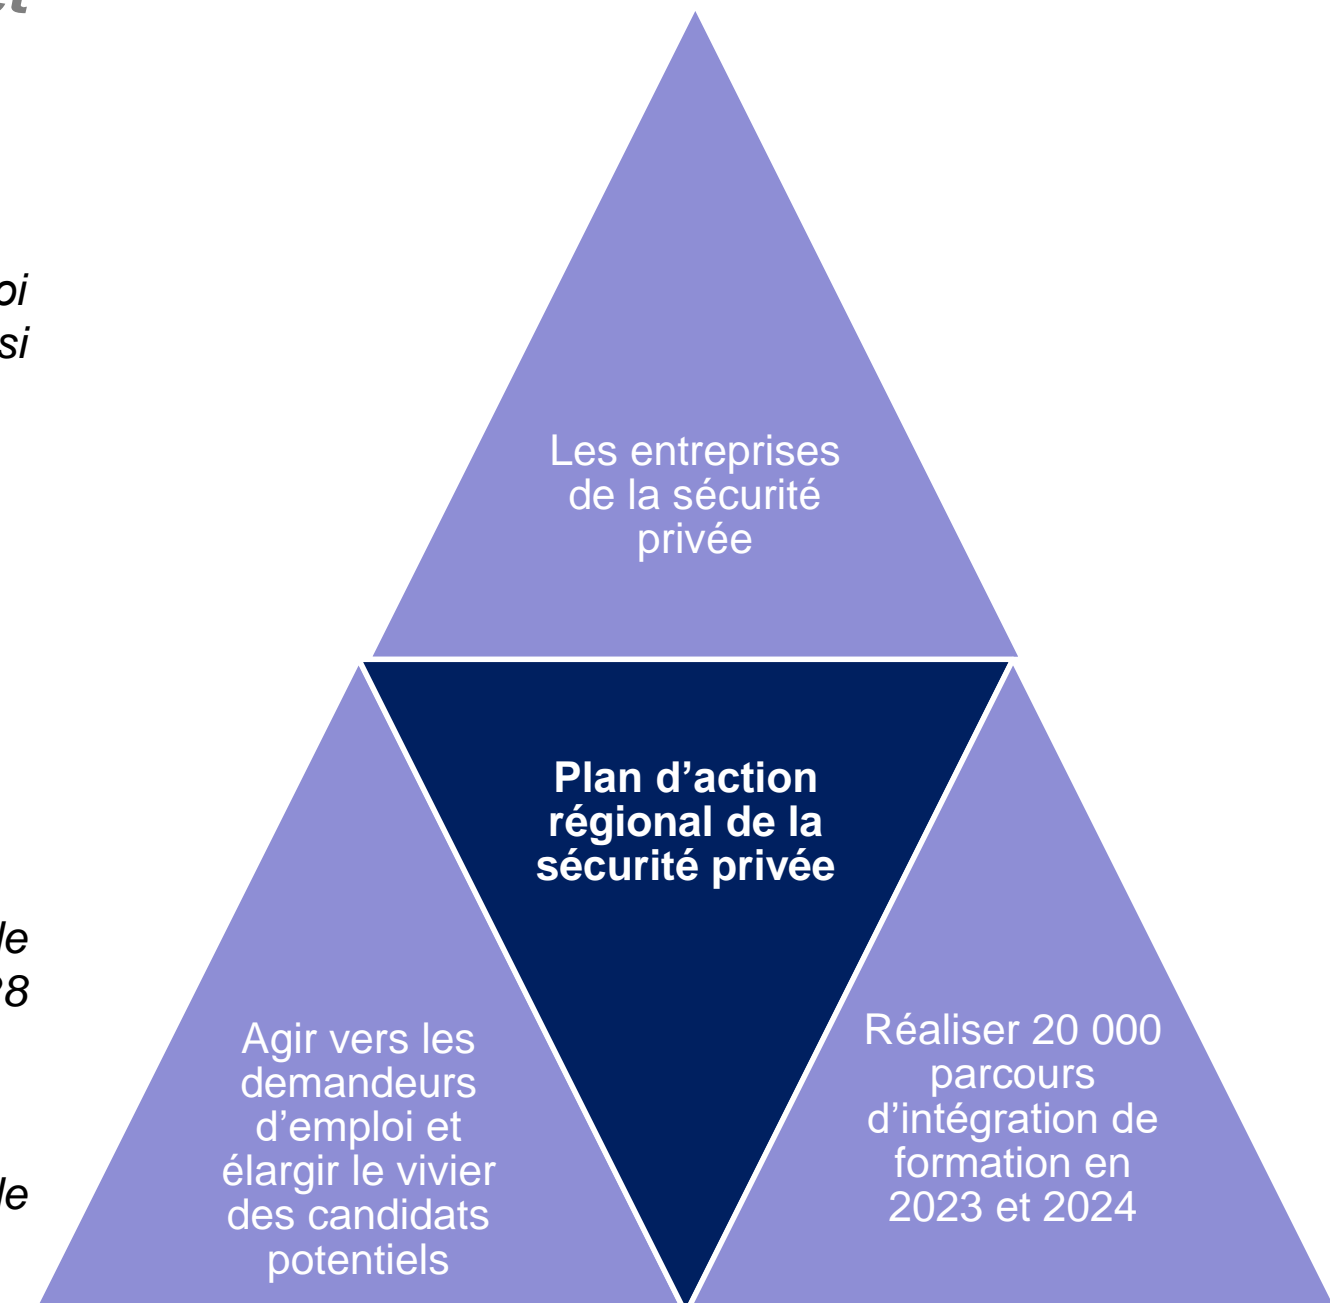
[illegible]

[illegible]oi
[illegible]si

Les entreprises de la sécurité privée

Plan d'action régional de la sécurité privée

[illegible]le
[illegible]28

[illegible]le

Agir vers les demandeurs d'emploi et élargir le vivier des candidats potentiels

Réaliser 20 000 parcours d'intégration de formation en 2023 et 2024